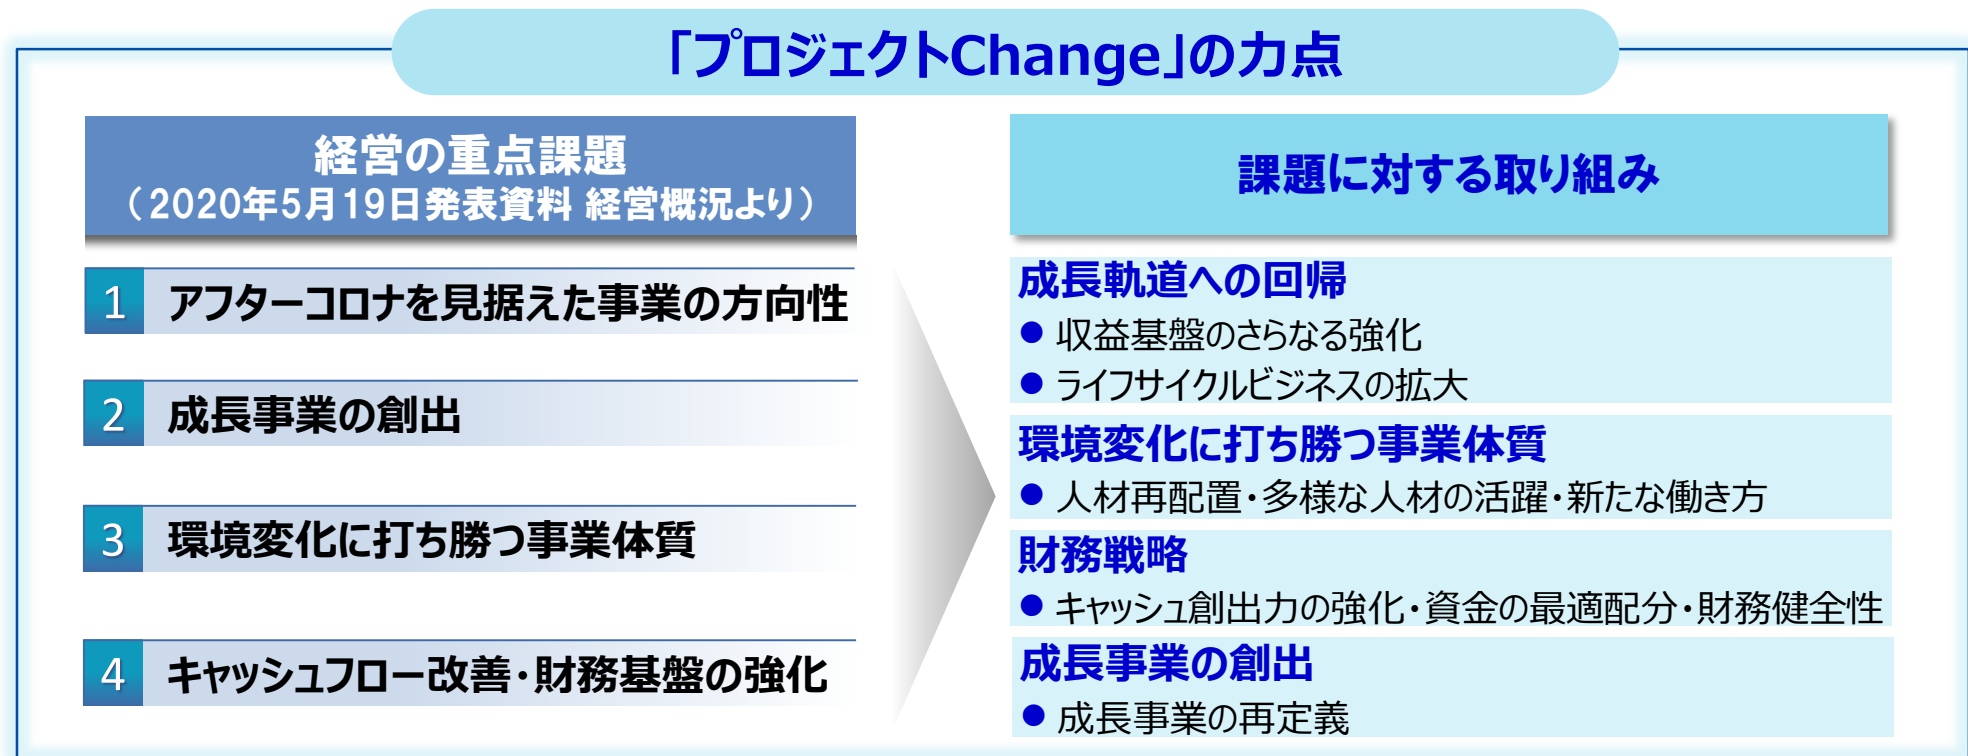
「プロジェクトChange」の力点

経営の重点課題
（2020年5月19日発表資料 経営概況より）

1 アフターコロナを見据えた事業の方向性

2 成長事業の創出

3 環境変化に打ち勝つ事業体質

4 キャッシュフロー改善・財務基盤の強化

課題に対する取り組み

成長軌道への回帰
● 収益基盤のさらなる強化
● ライフサイクルビジネスの拡大

環境変化に打ち勝つ事業体質
● 人材再配置・多様な人材の活躍・新たな働き方

財務戦略
● キャッシュ創出力の強化・資金の最適配分・財務健全性

成長事業の創出
● 成長事業の再定義